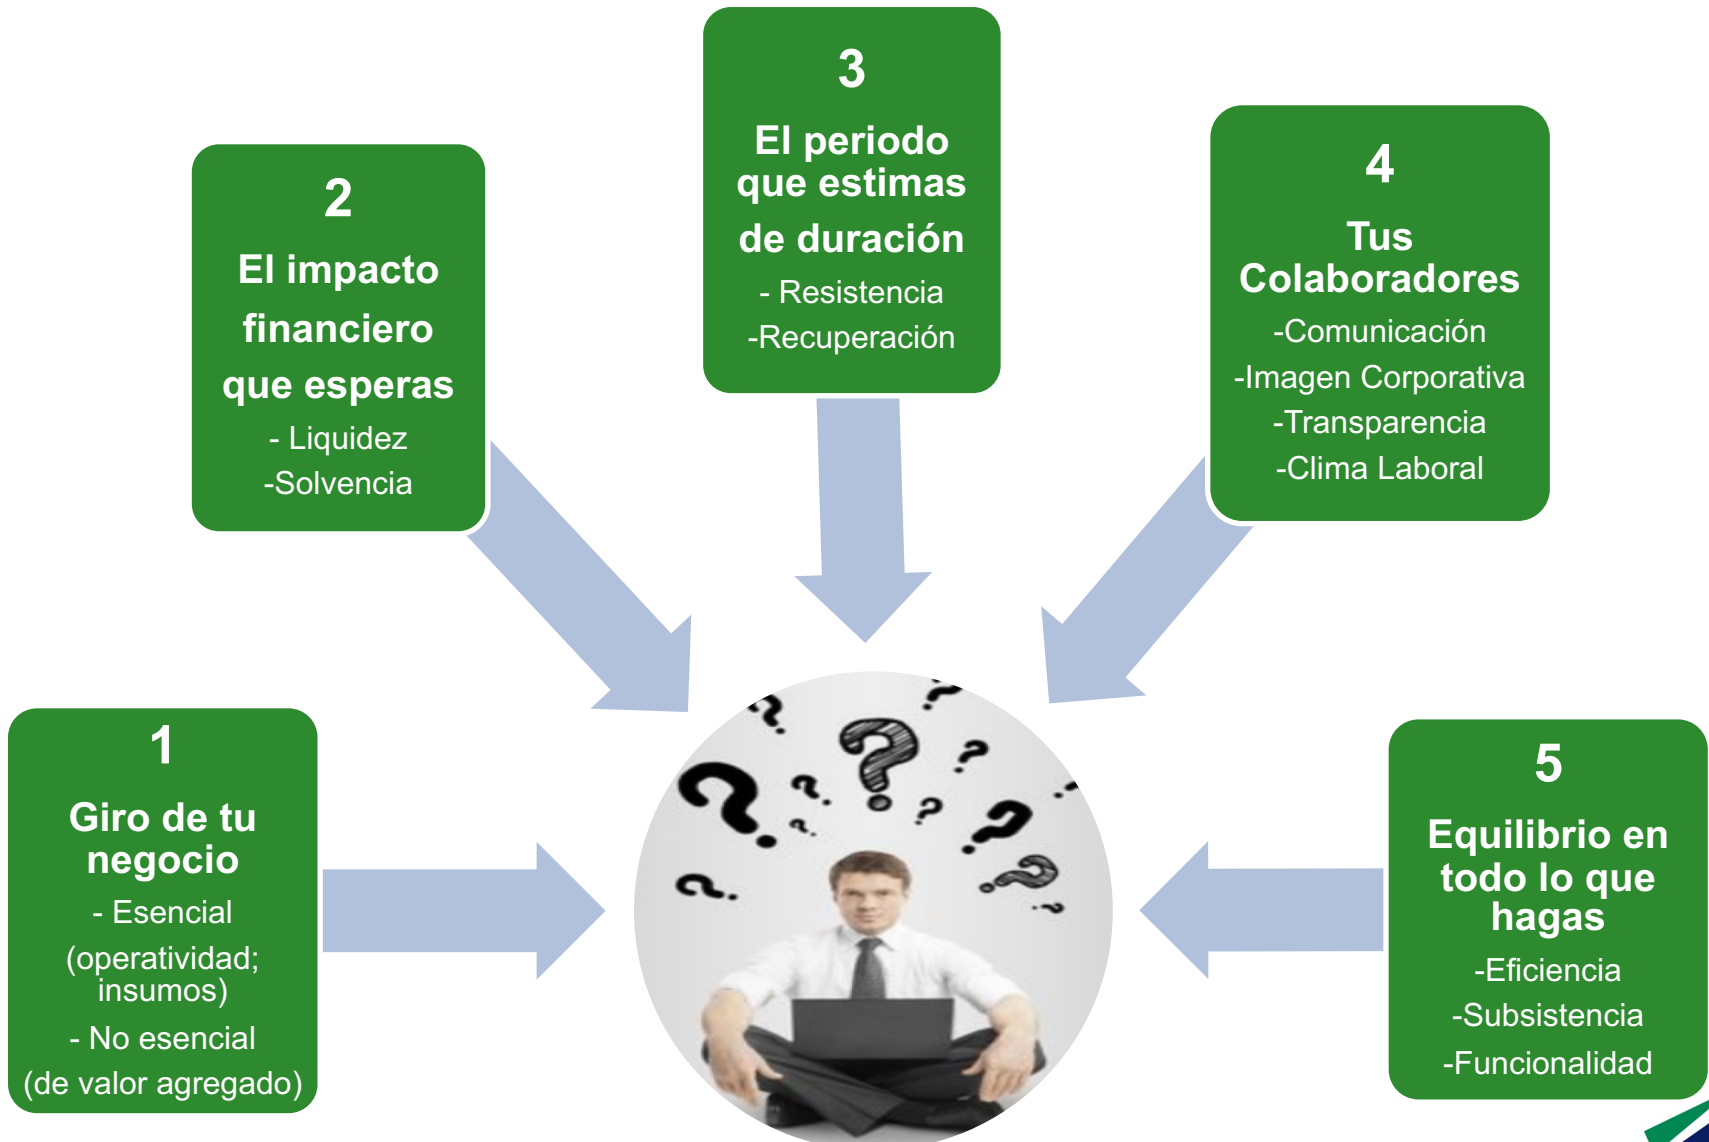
1
Giro de tu negocio
- Esencial
(operatividad; insumos)
- No esencial
(de valor agregado)

2
El impacto financiero que esperas
- Liquidez
-Solvencia

3
El periodo que estimas de duración
- Resistencia
-Recuperación

4
Tus Colaboradores
-Comunicación
-Imagen Corporativa
-Transparencia
-Clima Laboral

5
Equilibrio en todo lo que hagas
-Eficiencia
-Subsistencia
-Funcionalidad